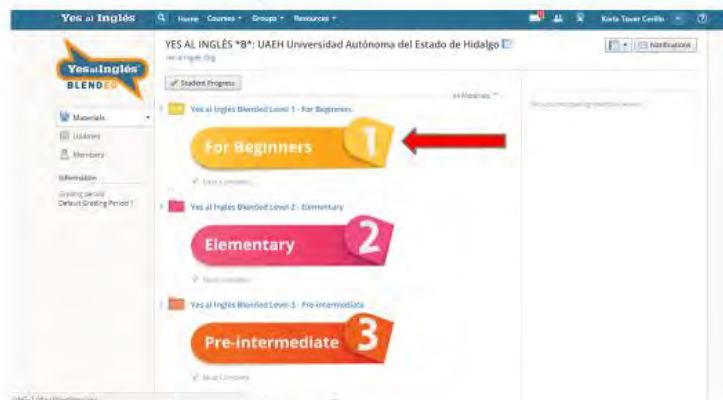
Yes al Inglés
Home Courses Groups Resources
Karla Tovar Cerillo ?

Yes al Inglés BLENDED

Materials
Updates
Members
Information
Grading periods
Default Grading Period 1

YES AL INGLÉS *B*: UAEH Universidad Autónoma del Estado de Hidalgo
Yes al Inglés Org

Notifications

Student Progress

All Materials

Yes al Inglés Blended Level 1 - For Beginners

For Beginners 1

Mark Complete

Yes al Inglés Blended Level 2 - Elementary

Elementary 2

Mark Complete

Yes al Inglés Blended Level 3 - Pre-intermediate

Pre-intermediate 3

Mark Complete